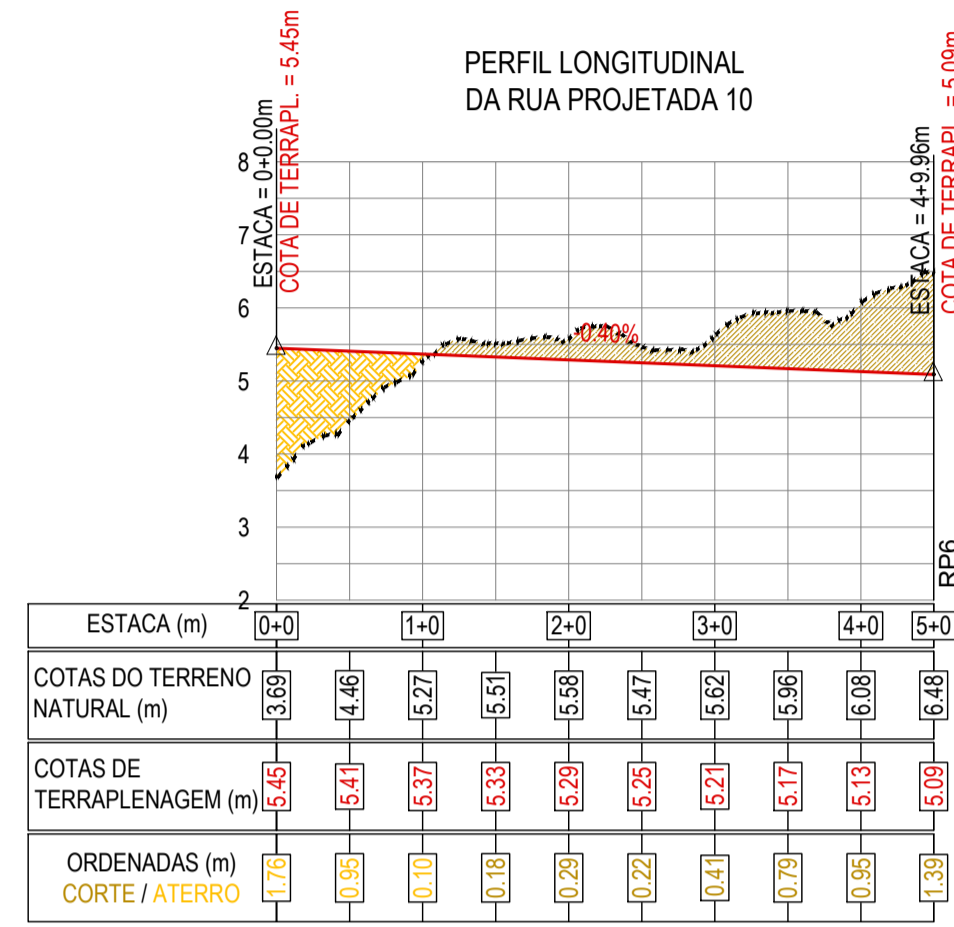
PERFIL LONGITUDINAL
DA RUA PROJETADA 10

ESTACA = 0+0.00m
COTA DE TERRAPL. = 5.45m

ESTACA = 4+9.96m
COTA DE TERRAPL. = 5.09m

8
7
6
5
4
3
2

-0.40%

RP6

| ESTACA (m) | 0+0 | | 1+0 | | 2+0 | | 3+0 | | 4+0 | 5+0 |
|---|---|---|---|---|---|---|---|---|---|---|
| COTAS DO TERRENO NATURAL (m) | 3.69 | 4.46 | 5.27 | 5.51 | 5.58 | 5.47 | 5.62 | 5.96 | 6.08 | 6.48 |
| COTAS DE TERRAPLENAGEM (m) | 5.45 | 5.41 | 5.37 | 5.33 | 5.29 | 5.25 | 5.21 | 5.17 | 5.13 | 5.09 |
| ORDENADAS (m) CORTE / ATERRO | 1.76 | 0.95 | 0.10 | 0.18 | 0.29 | 0.22 | 0.41 | 0.79 | 0.95 | 1.39 |